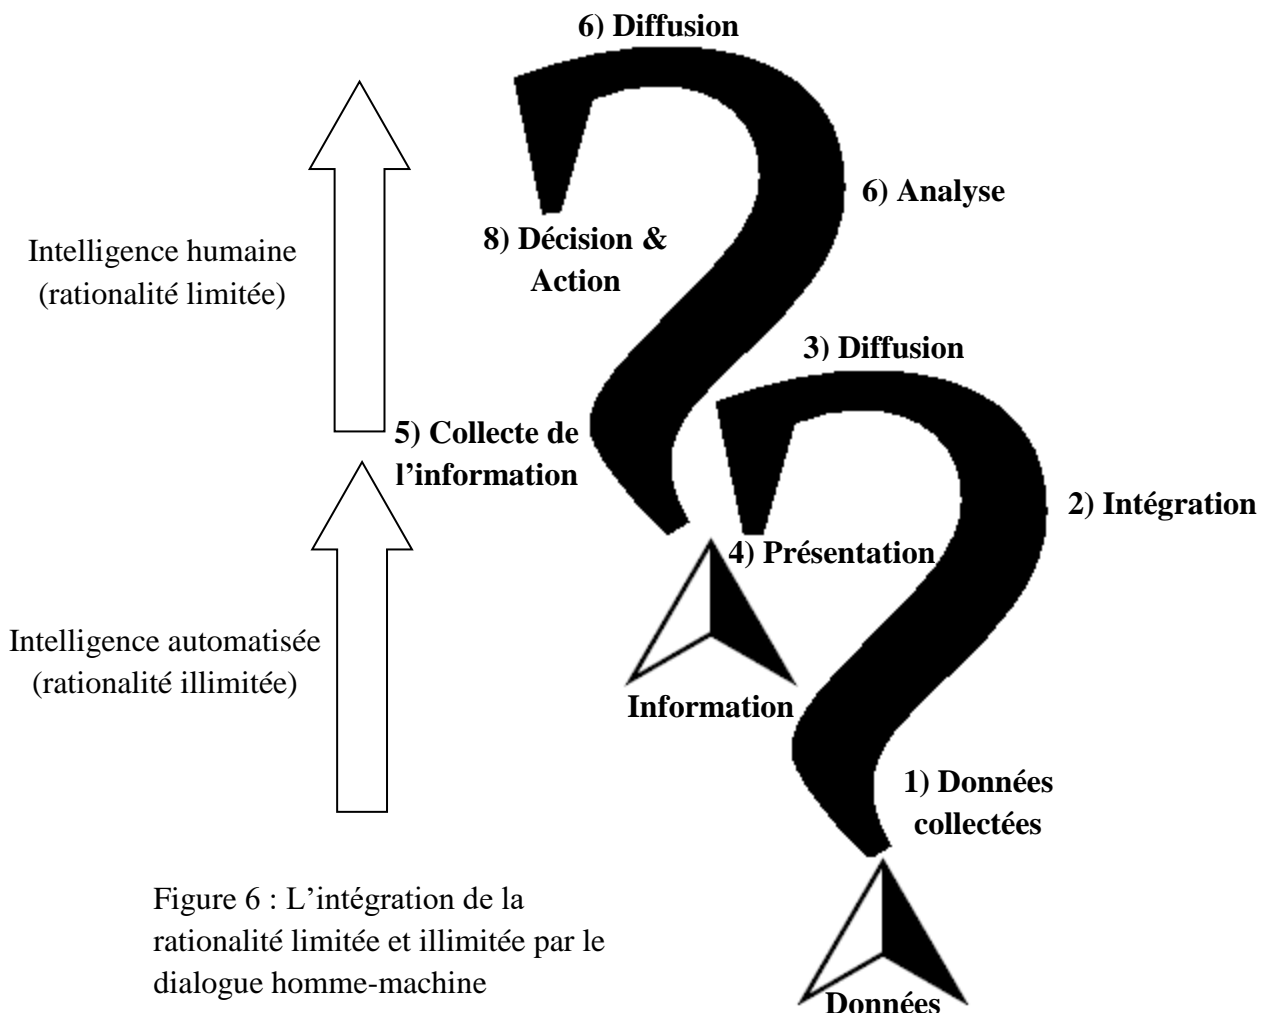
6) Diffusion

6) Analyse

8) Décision & Action

Intelligence humaine (rationalité limitée)

3) Diffusion

5) Collecte de l'information

2) Intégration

4) Présentation

Intelligence automatisée (rationalité illimitée)

Information

1) Données collectées

Figure 6 : L'intégration de la rationalité limitée et illimitée par le dialogue homme-machine

Données